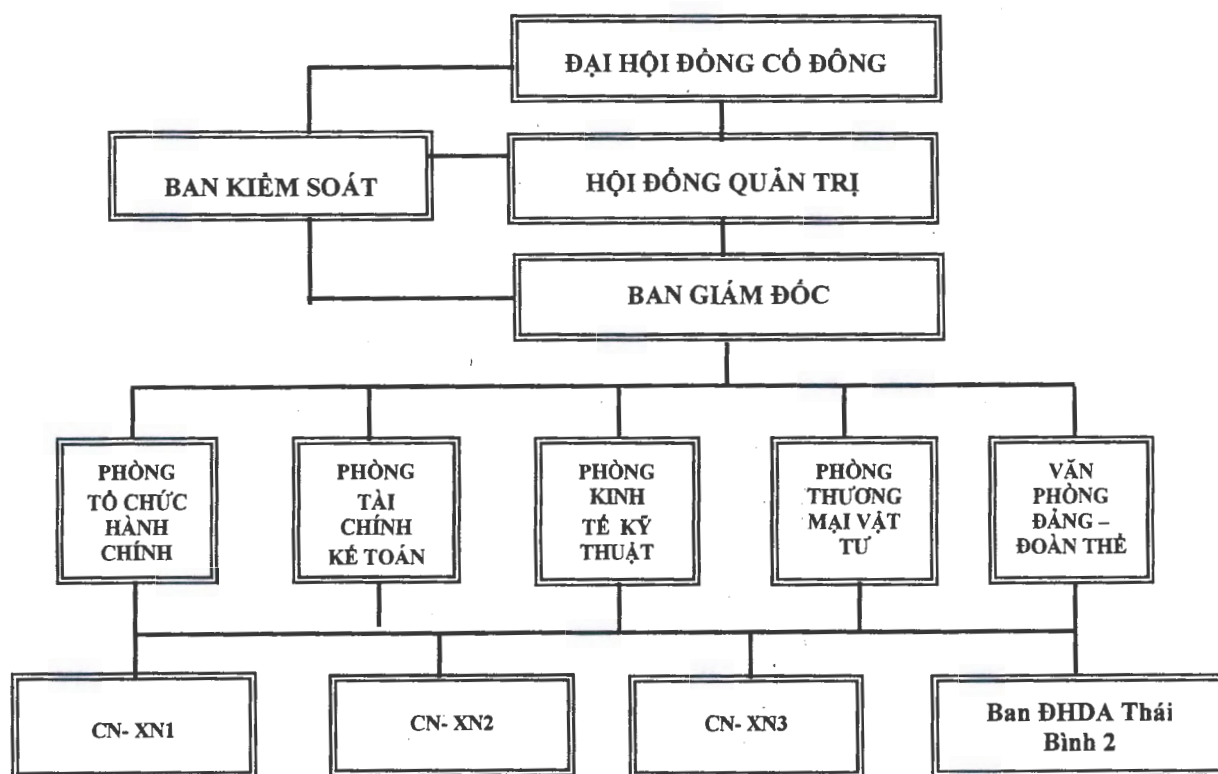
ĐẠI HỘI ĐỒNG CỔ ĐÔNG

BAN KIỂM SOÁT

HỘI ĐỒNG QUẢN TRỊ

BAN GIÁM ĐỐC

PHÒNG TỔ CHỨC HÀNH CHÍNH

PHÒNG TÀI CHÍNH KẾ TOÁN

PHÒNG KINH TẾ KỸ THUẬT

PHÒNG THƯƠNG MẠI VẬT TƯ

VĂN PHÒNG ĐẢNG – ĐOÀN THỂ

CN- XN1

CN- XN2

CN- XN3

Ban ĐHDA Thái Bình 2